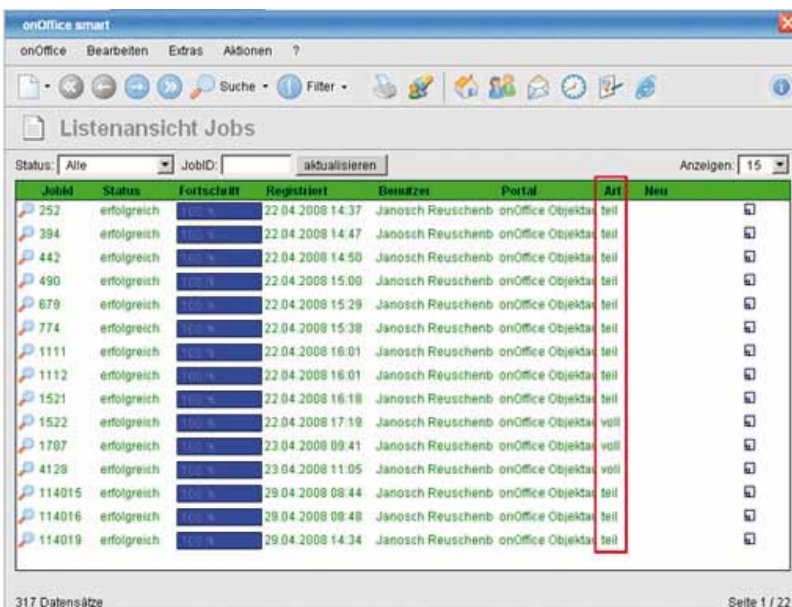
onOffice smart

onOffice Bearbeiten Extras Aktionen ?

Suche · Filter ·

Listenansicht Jobs

Status: Alle JobID: aktualisieren Anzeigen: 15

| JobId | Status | Fortschritt | Registriert | Benutzer | Portal | Art | Neu |
|---|---|---|---|---|---|---|---|
| 252 | erfolgreich | 100 % | 22.04.2008 14:37 | Janosch Reuschenb | onOffice Objektau | teil | |
| 394 | erfolgreich | 100 % | 22.04.2008 14:47 | Janosch Reuschenb | onOffice Objektau | teil | |
| 442 | erfolgreich | 100 % | 22.04.2008 14:50 | Janosch Reuschenb | onOffice Objektau | teil | |
| 490 | erfolgreich | 100 % | 22.04.2008 15:00 | Janosch Reuschenb | onOffice Objektau | teil | |
| 679 | erfolgreich | 100 % | 22.04.2008 15:29 | Janosch Reuschenb | onOffice Objektau | teil | |
| 774 | erfolgreich | 100 % | 22.04.2008 15:38 | Janosch Reuschenb | onOffice Objektau | teil | |
| 1111 | erfolgreich | 100 % | 22.04.2008 16:01 | Janosch Reuschenb | onOffice Objektau | teil | |
| 1112 | erfolgreich | 100 % | 22.04.2008 16:01 | Janosch Reuschenb | onOffice Objektau | teil | |
| 1521 | erfolgreich | 100 % | 22.04.2008 16:18 | Janosch Reuschenb | onOffice Objektau | teil | |
| 1522 | erfolgreich | 100 % | 22.04.2008 17:19 | Janosch Reuschenb | onOffice Objektau | voll | |
| 1787 | erfolgreich | 100 % | 23.04.2008 09:41 | Janosch Reuschenb | onOffice Objektau | voll | |
| 4128 | erfolgreich | 100 % | 23.04.2008 11:05 | Janosch Reuschenb | onOffice Objektau | voll | |
| 114015 | erfolgreich | 100 % | 29.04.2008 08:44 | Janosch Reuschenb | onOffice Objektau | teil | |
| 114016 | erfolgreich | 100 % | 29.04.2008 08:48 | Janosch Reuschenb | onOffice Objektau | teil | |
| 114019 | erfolgreich | 100 % | 29.04.2008 14:34 | Janosch Reuschenb | onOffice Objektau | teil | |

317 Datensätze Seite 1 / 22